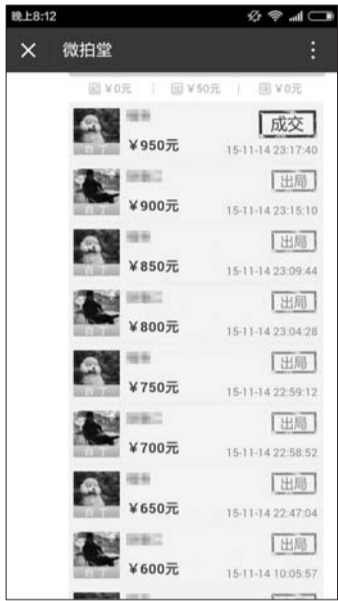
晚上8:12

× 微拍堂 ⋮

¥0元 | ¥50元 | ¥0元

¥950元 成交 15-11-14 23:17:40

¥900元 出局 15-11-14 23:15:10

¥850元 出局 15-11-14 23:09:44

¥800元 出局 15-11-14 23:04:28

¥750元 出局 15-11-14 22:59:12

¥700元 出局 15-11-14 22:58:52

¥650元 出局 15-11-14 22:47:04

¥600元 出局 15-11-14 10:05:57